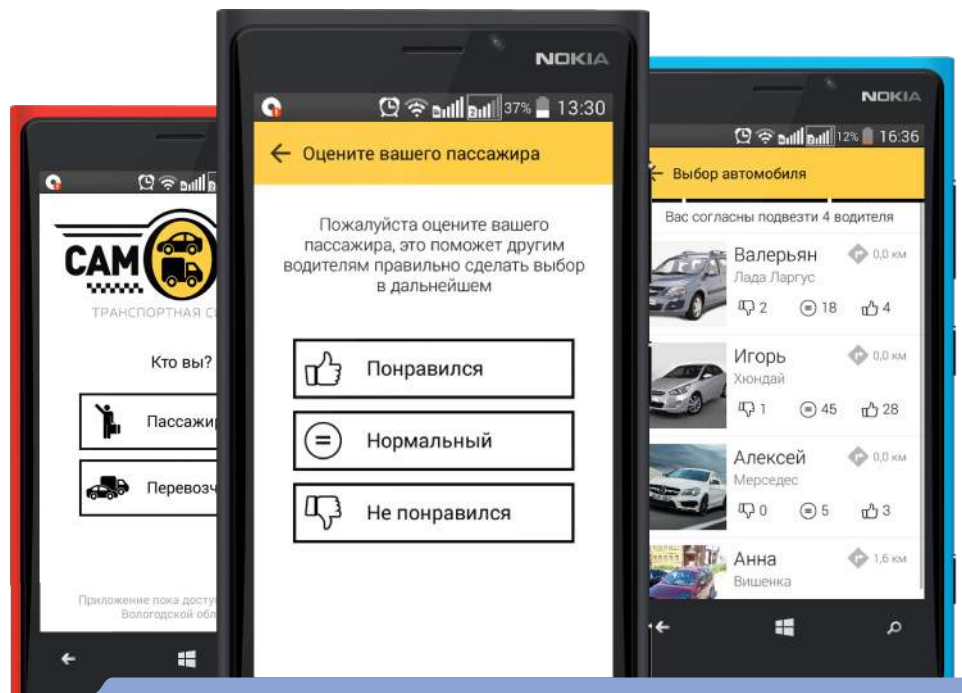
САМ
ТРАНСПОРТНАЯ С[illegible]

Кто вы?

Пассажи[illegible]

Перевоз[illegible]

Приложение пока досту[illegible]
Вологодской обл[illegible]

NOKIA

37% 13:30

← Оцените вашего пассажира

Пожалуйста оцените вашего пассажира, это поможет другим водителям правильно сделать выбор в дальнейшем

Понравился

Нормальный

Не понравился

NOKIA

12% 16:36

Выбор автомобиля

Вас согласны подвезти 4 водителя

Валерьян
Лада Ларгус
0,0 км
2 18 4

Игорь
Хюндай
0,0 км
1 45 28

Алексей
Мерседес
0,0 км
0 5 3

Анна
Вишенка
1,6 км